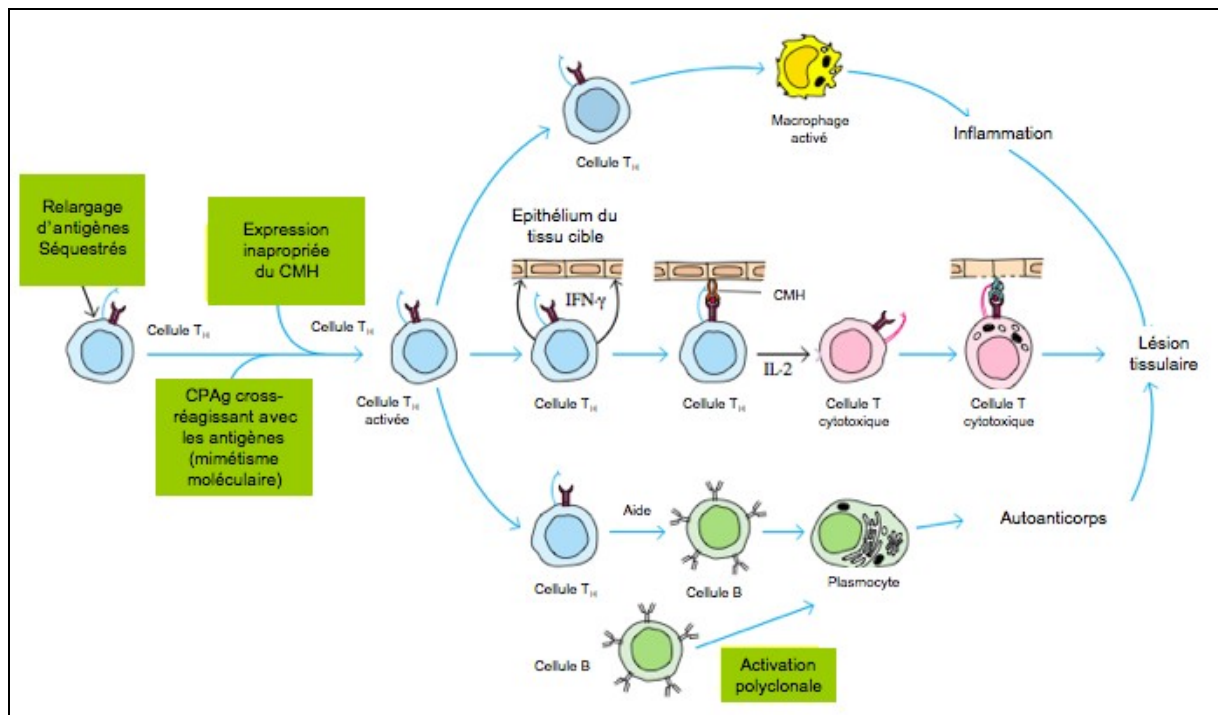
Relargage d'antigènes Séquestrés

Cellule $T_H$

Expression inapropriée du CMH

Cellule $T_H$

CPAg cross-réagissant avec les antigènes (mimétisme moléculaire)

Cellule $T_H$ activée

Cellule $T_H$

Macrophage activé

Inflammation

Epithélium du tissu cible

IFN-γ

Cellule $T_H$

CMH

Cellule $T_H$

IL-2

Cellule T cytotoxique

Cellule T cytotoxique

Lésion tissulaire

Cellule $T_H$

Aide

Cellule B

Plasmocyte

Autoanticorps

Cellule B

Activation polyclonale